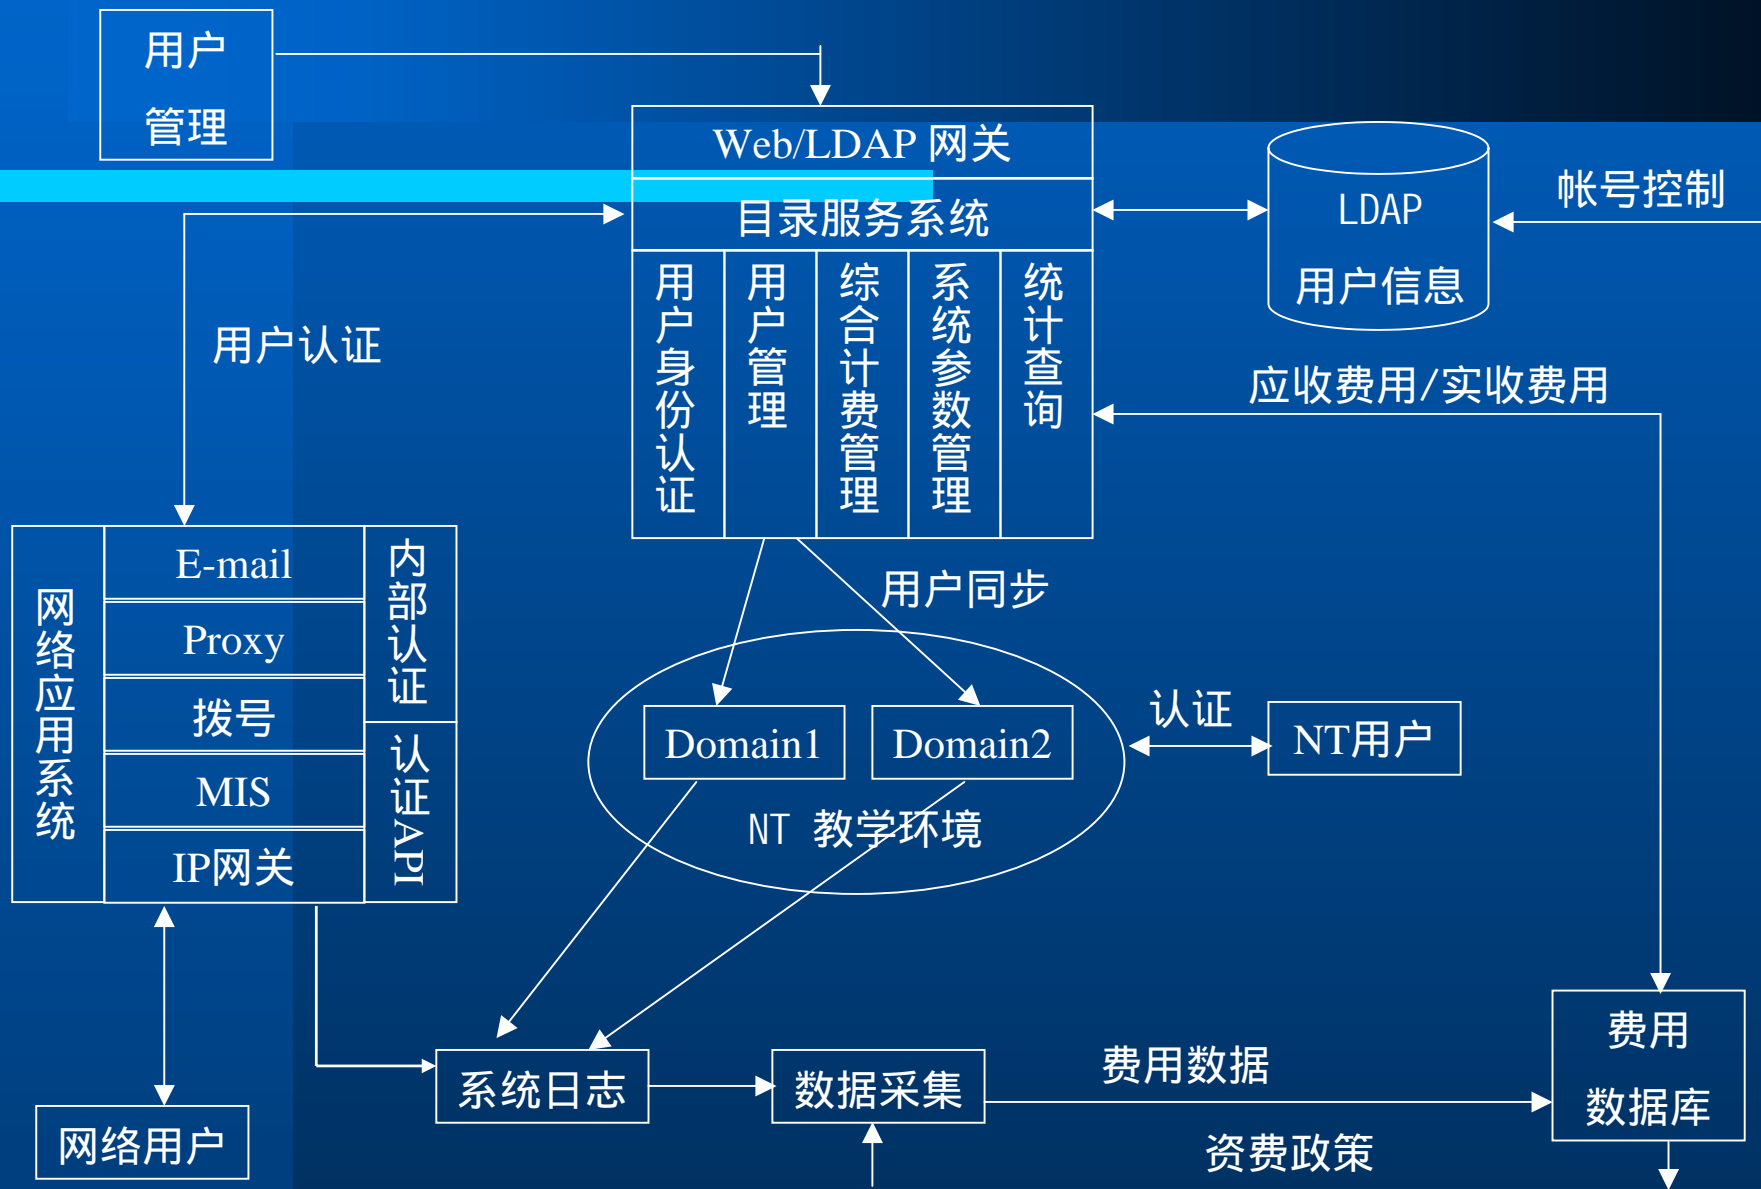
用户管理

Web/LDAP 网关

目录服务系统

用户身份认证

用户管理

综合计费管理

系统参数管理

统计查询

LDAP
用户信息

帐号控制

用户认证

应收费用/实收费用

网络应用系统

E-mail

Proxy

拨号

MIS

IP网关

内部认证

认证API

用户同步

Domain1

Domain2

NT 教学环境

认证

NT用户

网络用户

系统日志

数据采集

费用数据

资费政策

费用数据库